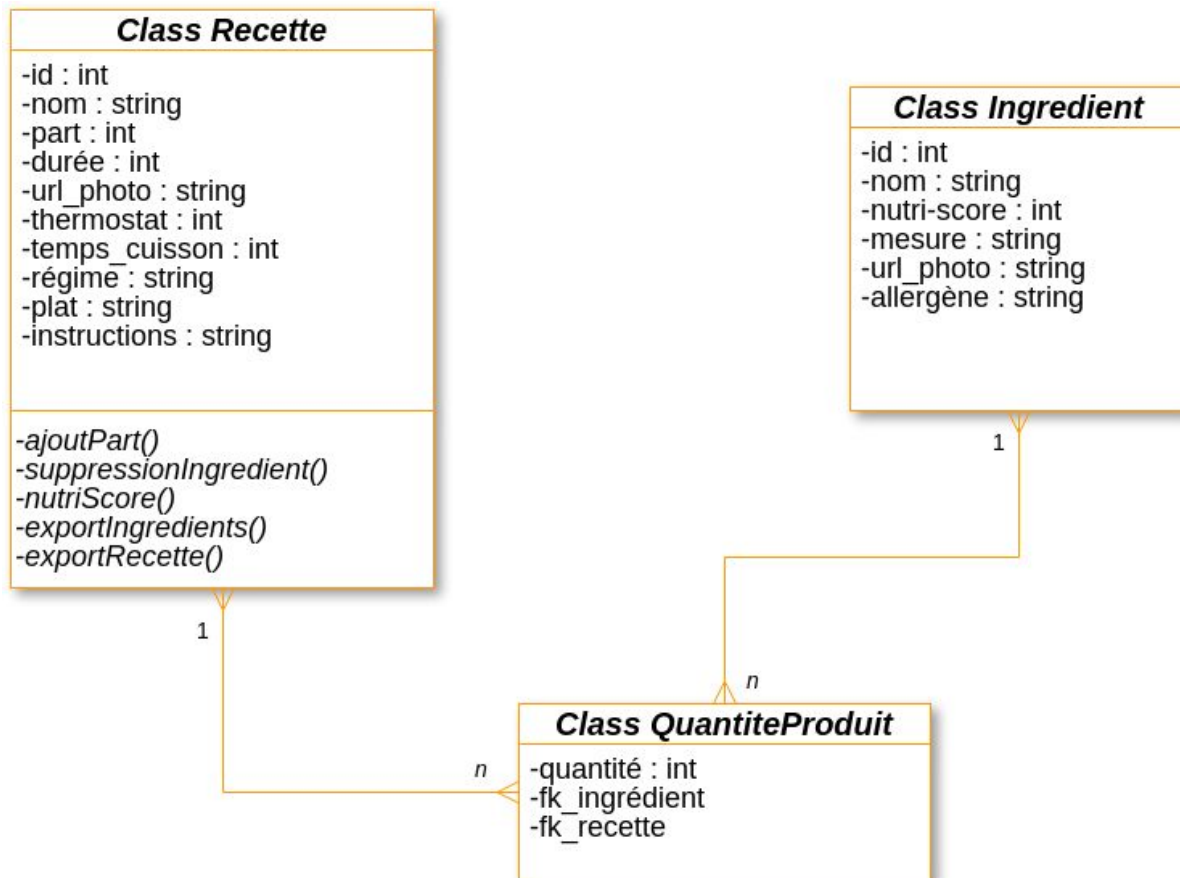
Class Recette

-id : int
-nom : string
-part : int
-durée : int
-url_photo : string
-thermostat : int
-temps_cuisson : int
-régime : string
-plat : string
-instructions : string

-ajoutPart()
-suppressionIngredient()
-nutriScore()
-exportIngredients()
-exportRecette()

Class Ingredient

-id : int
-nom : string
-nutri-score : int
-mesure : string
-url_photo : string
-allergène : string

1

1

n

n

Class QuantiteProduit

-quantité : int
-fk_ingrédient
-fk_recette